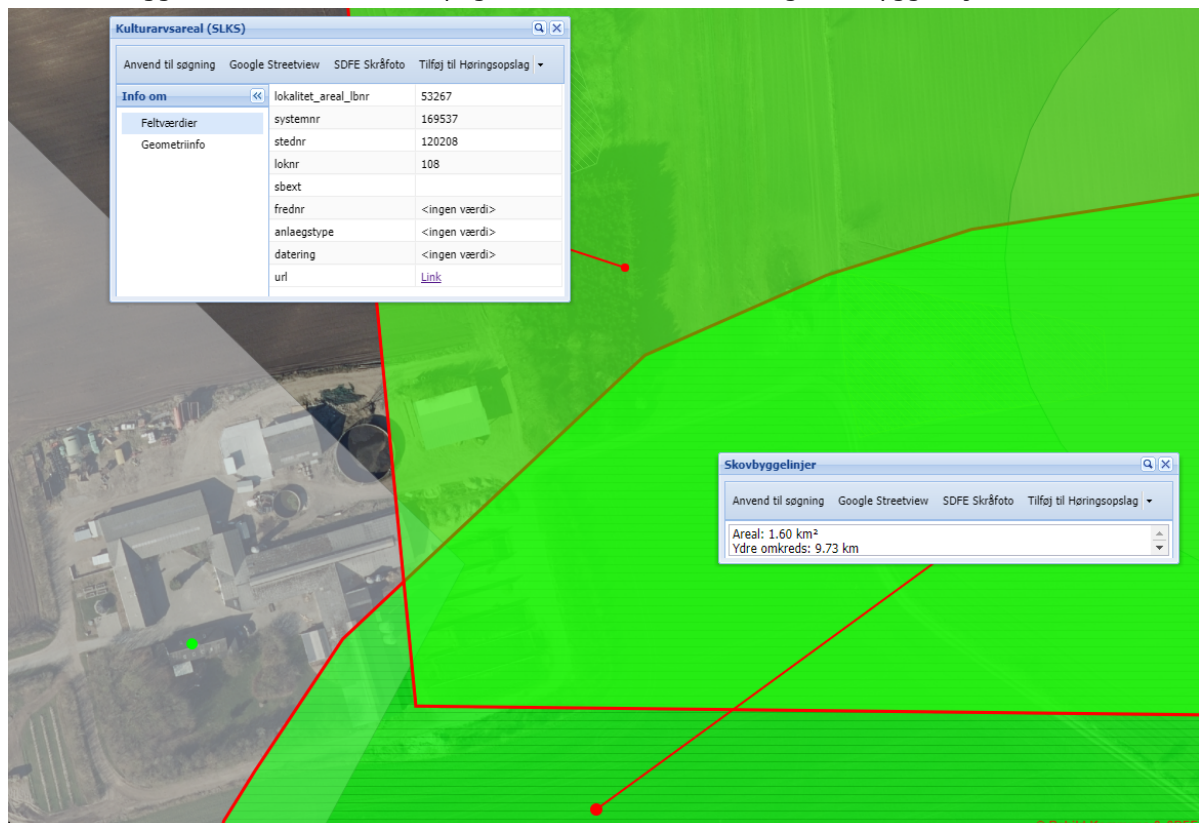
Kulturarvsareal (SLKS)

Anvend til søgning | Google Streetview | SDFE Skråfoto | Tilføj til Høringsopslag

Info om
Feltværdier
Geometriinfo

| | |
|---|---|
| lokalitet_areal_lbnr | 53267 |
| systemnr | 169537 |
| stednr | 120208 |
| loknr | 108 |
| sbext | |
| frednr | <ingen værdi> |
| anlaegstype | <ingen værdi> |
| datering | <ingen værdi> |
| url | Link |

Skovbyggelinjer

Anvend til søgning | Google Streetview | SDFE Skråfoto | Tilføj til Høringsopslag

Areal: 1.60 km²
Ydre omkreds: 9.73 km